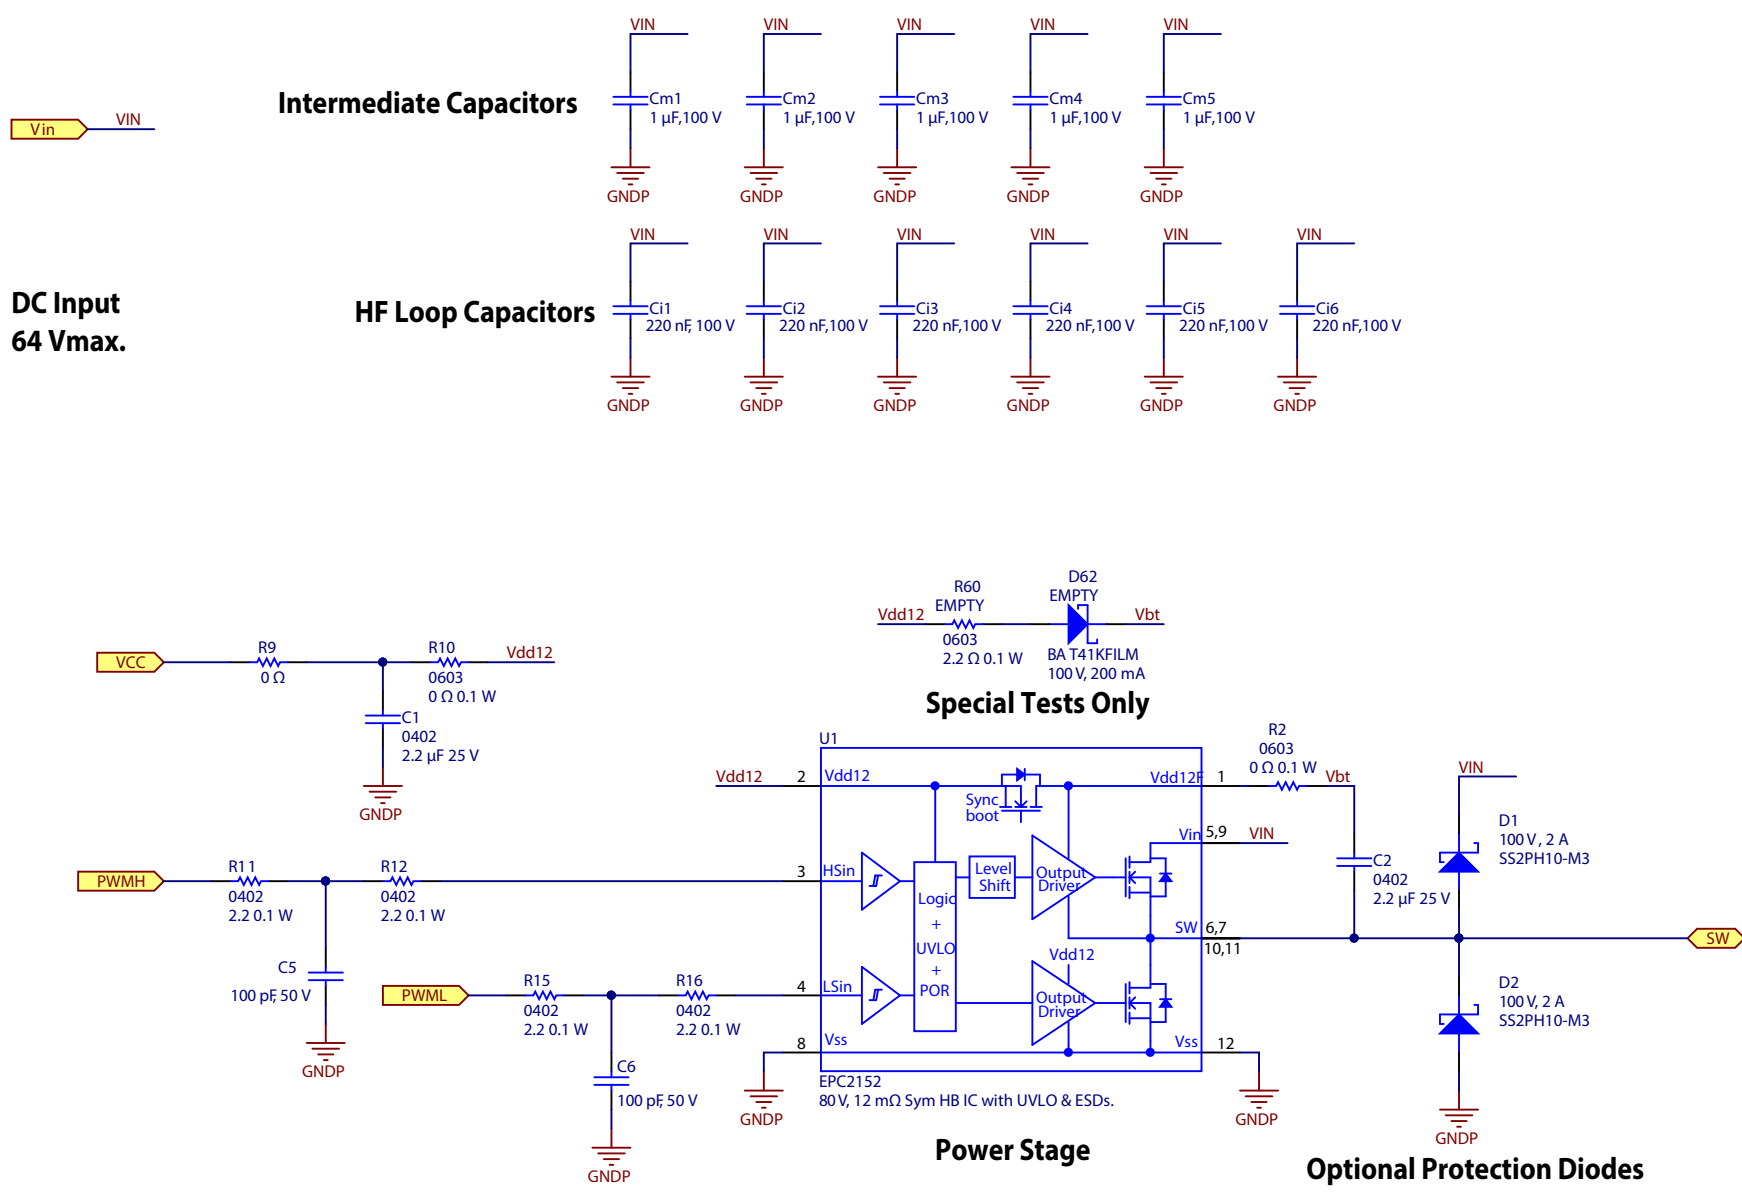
Vin
VIN

Intermediate Capacitors

VIN
Cm1
1 µF,100 V
GNDP

VIN
Cm2
1 µF,100 V
GNDP

VIN
Cm3
1 µF,100 V
GNDP

VIN
Cm4
1 µF,100 V
GNDP

VIN
Cm5
1 µF,100 V
GNDP

DC Input
64 Vmax.

HF Loop Capacitors

VIN
Ci1
220 nF, 100 V
GNDP

VIN
Ci2
220 nF,100 V
GNDP

VIN
Ci3
220 nF,100 V
GNDP

VIN
Ci4
220 nF,100 V
GNDP

VIN
Ci5
220 nF,100 V
GNDP

VIN
Ci6
220 nF,100 V
GNDP

Vdd12
R60
EMPTY
0603
2.2 Ω 0.1 W
D62
EMPTY
BA T41KFILM
100 V, 200 mA
Vbt

Special Tests Only

VCC
R9
0 Ω
R10
0603
0 Ω 0.1 W
Vdd12
C1
0402
2.2 µF 25 V
GNDP

U1
Vdd12
2
Vdd12
Sync
boot
Vdd12F
1
R2
0603
0 Ω 0.1 W
Vbt
VIN
Vin
5,9
VIN
C2
0402
2.2 µF 25 V
D1
100 V, 2 A
SS2PH10-M3

PWMH
R11
0402
2.2 0.1 W
R12
0402
2.2 0.1 W
3
HSin
Logic
+
UVLO
+
POR
Level
Shift
Output
Driver
SW
6,7
10,11
SW

C5
100 pF, 50 V
GNDP

PWML
R15
0402
2.2 0.1 W
R16
0402
2.2 0.1 W
4
LSin
Vdd12
Output
Driver
D2
100 V, 2 A
SS2PH10-M3

8
Vss
Vss
12
C6
100 pF, 50 V
GNDP
GNDP
EPC2152
80 V, 12 mΩ Sym HB IC with UVLO & ESDs.
GNDP
GNDP

Power Stage

Optional Protection Diodes